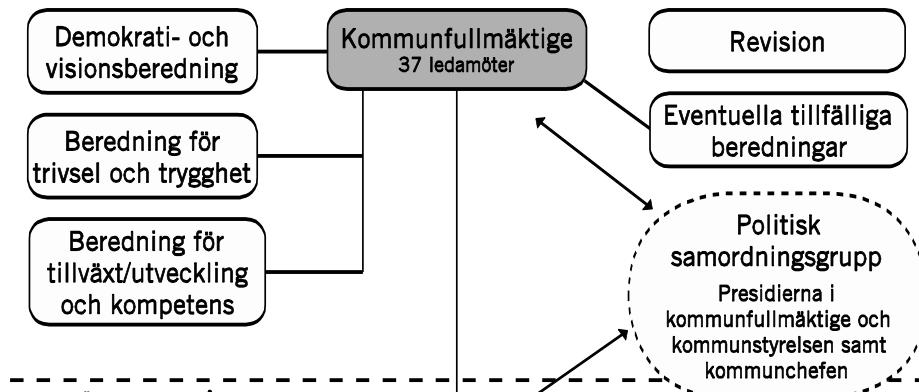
Demokrati- och visionsberedning

Kommunfullmäktige
37 ledamöter

Revision

Beredning för trivsel och trygghet

Eventuella tillfälliga beredningar

Beredning för tillväxt/utveckling och kompetens

Politisk samordningsgrupp
Presidierna i kommunfullmäktige och kommunstyrelsen samt kommunchefen